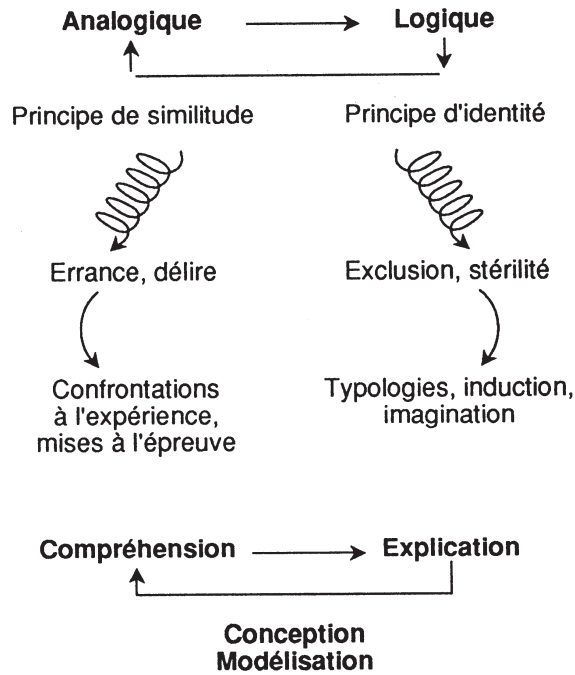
**Analogique** → **Logique**

Principe de similitude

Principe d'identité

Errance, délire

Exclusion, stérilité

Confrontations à l'expérience, mises à l'épreuve

Typologies, induction, imagination

**Compréhension** → **Explication**

**Conception Modélisation**